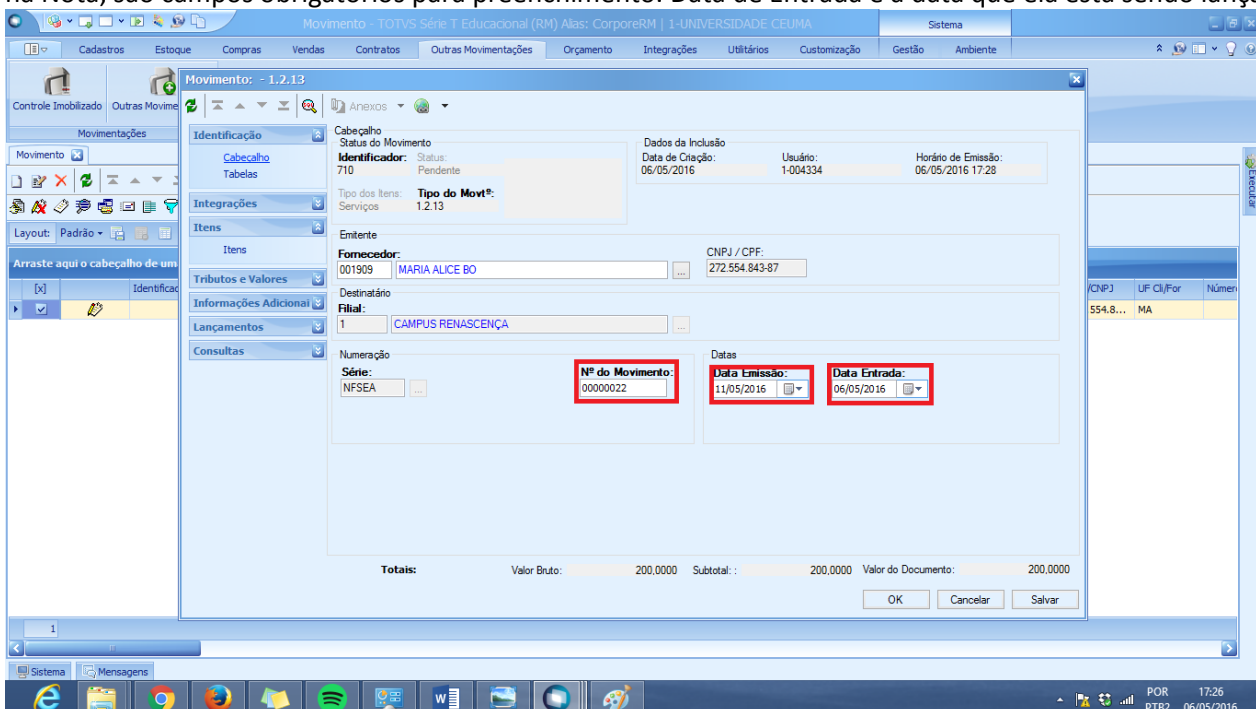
na Nota, são campos obrigatórios para preenchimento. Data de Entrada é a data que ela está sendo lança

Movimento - TOTVS Série T Educacional (RM) Alias: CorporeRM | 1-UNIVERSIDADE CEUMA
Sistema

Cadastros Estoque Compras Vendas Contratos Outras Movimentações Orçamento Integrações Utilitários Customização Gestão Ambiente

Controle Imobilizado Outras Movime
Movimentações
Movimento
Layout: Padrão
Arraste aqui o cabeçalho de um
[x] Identificac
/CNPJ UF Cli/For Númer
554.8... MA
Executar

Movimento: - 1.2.13
Anexos

Identificação
Cabeçalho
Tabelas
Integrações
Itens
Itens
Tributos e Valores
Informações Adicionai
Lançamentos
Consultas

Cabeçalho
Status do Movimento
Identificador: 710
Status: Pendente
Tipo dos Itens: Serviços
Tipo do Movtº: 1.2.13

Dados da Inclusão
Data de Criação: 06/05/2016
Usuário: 1-004334
Horário de Emissão: 06/05/2016 17:28

Emitente
Fornecedor: 001909 MARIA ALICE BO
CNPJ / CPF: 272.554.843-87

Destinatário
Filial: 1 CAMPUS RENASCENÇA

Numeração
Série: NFSEA
Nº do Movimento: 00000022

Datas
Data Emissão: 11/05/2016
Data Entrada: 06/05/2016

Totais: Valor Bruto: 200,0000 Subtotal: : 200,0000 Valor do Documento: 200,0000

OK Cancelar Salvar

1
Sistema Mensagens
POR PTB2 17:26 06/05/2016